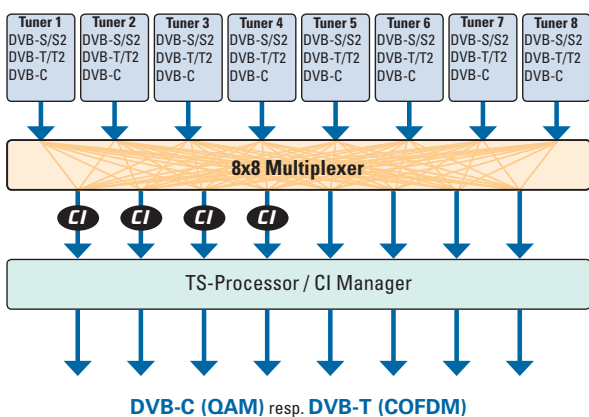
Tuner 1
DVB-S/S2
DVB-T/T2
DVB-C

Tuner 2
DVB-S/S2
DVB-T/T2
DVB-C

Tuner 3
DVB-S/S2
DVB-T/T2
DVB-C

Tuner 4
DVB-S/S2
DVB-T/T2
DVB-C

Tuner 5
DVB-S/S2
DVB-T/T2
DVB-C

Tuner 6
DVB-S/S2
DVB-T/T2
DVB-C

Tuner 7
DVB-S/S2
DVB-T/T2
DVB-C

Tuner 8
DVB-S/S2
DVB-T/T2
DVB-C

8x8 Multiplexer

CI CI CI CI

TS-Processor / CI Manager

DVB-C (QAM) resp. DVB-T (COFDM)